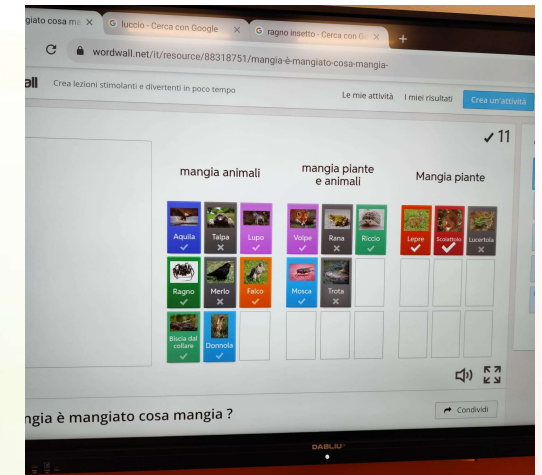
giato cosa ma ×
luccio - Cerca con Google ×
ragno insetto - Cerca con Go ×
+
wordwall.net/it/resource/88318751/mangia-è-mangiato-cosa-mangia-

all
Crea lezioni stimolanti e divertenti in poco tempo
Le mie attività
I miei risultati
Crea un'attività

✓11

mangia animali

mangia piante e animali

Mangia piante

Aquila
Talpa
Lupo
Volpe
Rana
Riccio
Lepre
Scoiattolo
Lucertola
Ragno
Merlo
Falco
Mosca
Trota
Biscia dal collare
Donnola

ngia è mangiato cosa mangia ?

Condividi

DABLIU